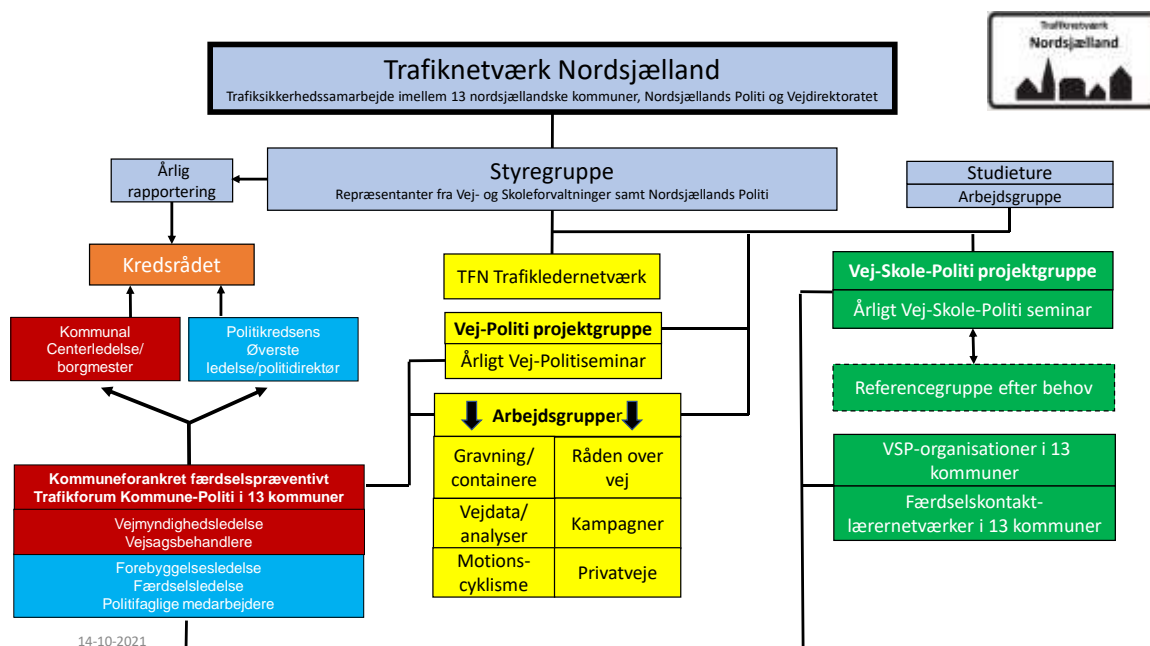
Trafiknetværk Nordsjælland

Trafiknetværk Nordsjælland
Trafiksikkerhedssamarbejde imellem 13 nordsjællandske kommuner, Nordsjællands Politi og Vejdirektoratet

Årlig rapportering

Styregruppe
Repræsentanter fra Vej- og Skoleforvaltninger samt Nordsjællands Politi

Studieture
Arbejdsgruppe

Kredsrådet

TFN Trafikledernetværk

Vej-Skole-Politi projektgruppe
Årligt Vej-Skole-Politi seminar

Kommunal Centerledelse/ borgmester

Politikredsens Øverste ledelse/politidirektør

Vej-Politi projektgruppe
Årligt Vej-Politiseminar

Referencegruppe efter behov

Arbejdsgrupper

| Gravning/ containere | Råden over vej |
|---|---|
| Vejdata/ analyser | Kampagner |
| Motions-cyklisme | Privatveje |

Kommuneforankret færdselspræventivt Trafikforum Kommune-Politi i 13 kommuner
Vejmyndighedsledelse
Vejsagsbehandlere
Forebyggelsesledelse
Færdselsledelse
Politifaglige medarbejdere

VSP-organisationer i 13 kommuner
Færdselskontakt-lærernetværker i 13 kommuner

14-10-2021